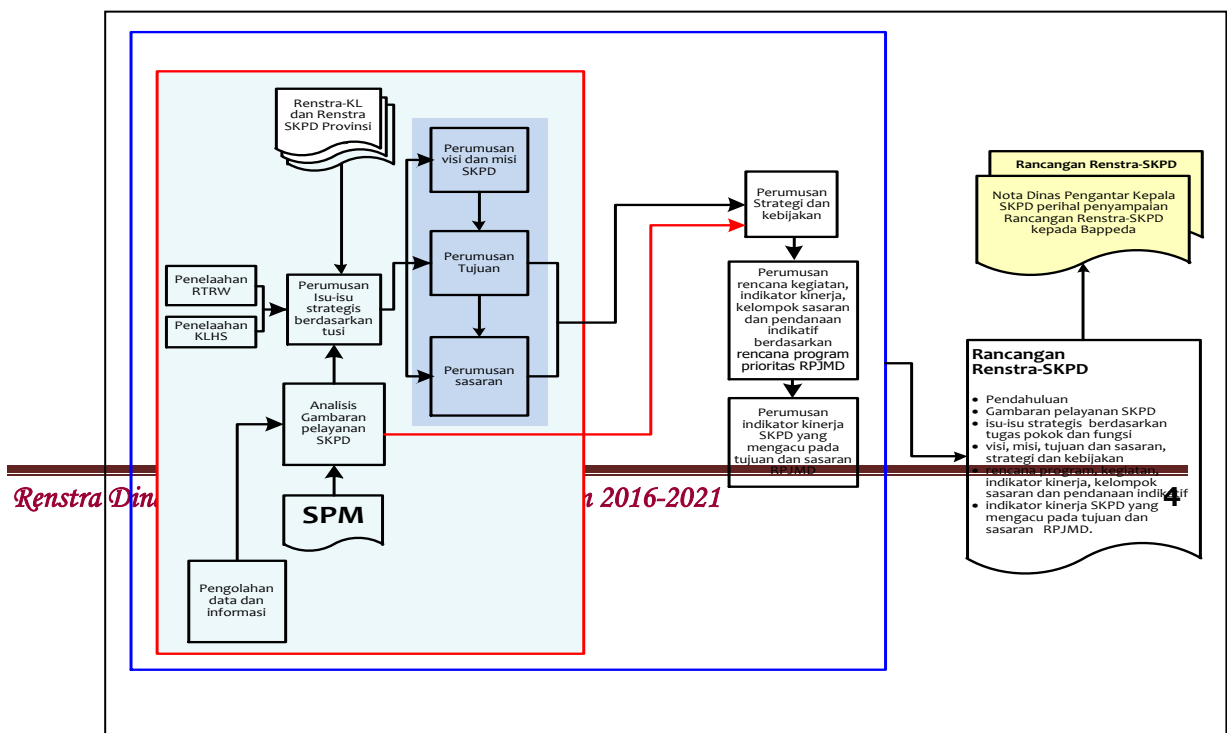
Renstra-KL dan Renstra SKPD Provinsi

Perumusan visi dan misi SKPD

Perumusan Tujuan

Perumusan sasaran

Penelaahan RTRW

Penelaahan KLHS

Perumusan Isu-isu strategis berdasarkan tusi

Analisis Gambaran pelayanan SKPD

SPM

Pengolahan data dan informasi

Perumusan Strategi dan kebijakan

Perumusan rencana kegiatan, indikator kinerja, kelompok sasaran dan pendanaan indikatif berdasarkan rencana program prioritas RPJMD

Perumusan indikator kinerja SKPD yang mengacu pada tujuan dan sasaran RPJMD

Rancangan Renstra-SKPD

Nota Dinas Pengantar Kepala SKPD perihal penyampaian Rancangan Renstra-SKPD kepada Bappeda

Rancangan Renstra-SKPD

• Pendahuluan
• Gambaran pelayanan SKPD
• isu-isu strategis berdasarkan tugas pokok dan fungsi
• visi, misi, tujuan dan sasaran, strategi dan kebijakan
• rencana program, kegiatan, indikator kinerja, kelompok sasaran dan pendanaan indikatif
• indikator kinerja SKPD yang mengacu pada tujuan dan sasaran RPJMD.

Renstra Din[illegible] n 2016-2021

4